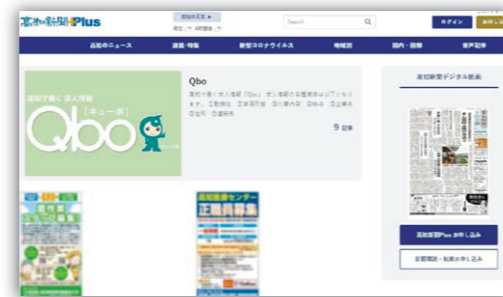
高知新聞Plus

Search

ログイン

高知のニュース

連載・特集

新型コロナウイルス

地域別

国内・国際

読者記者

高知で働く 求人情報 Qbo キューボ

Qbo

高知で働く求人情報「Qbo」。求人情報の各種情報は以下となります。①勤務地 ②業種別 ③仕事内容 ④給与 ⑤企業名 ⑥住所 ⑦連絡先

9 記事

高知新聞デジタル紙面

高知医療センター 正職員募集

高知新聞Plus お申し込み

新聞購読・試読お申し込み

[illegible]